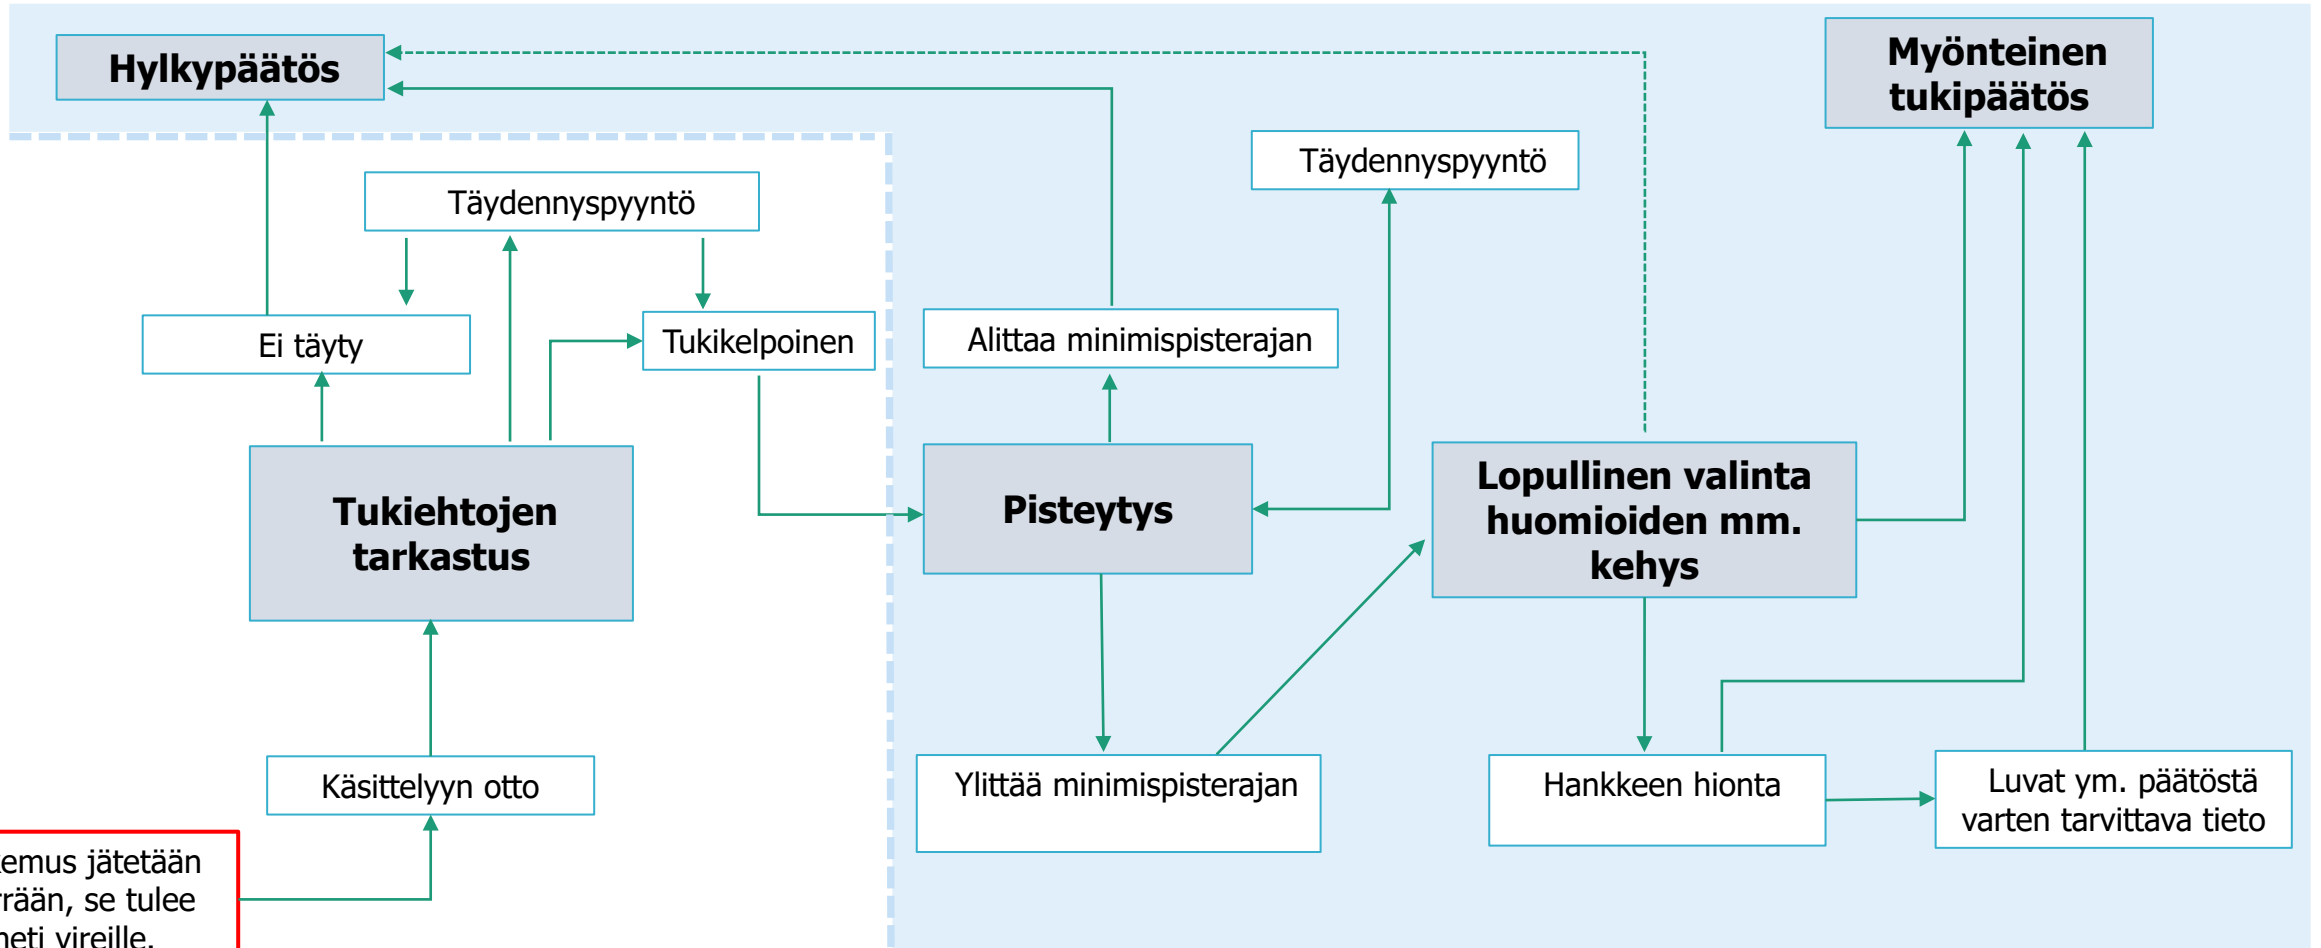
Hylkypäätös

Myönteinen tukipäätös

Täydennyspyyntö

Täydennyspyyntö

Ei täyty

Tukikelpoinen

Alittaa minimispisterajan

Tukiehtojen tarkastus

Pisteytys

Lopullinen valinta huomioiden mm. kehys

Käsittelyyn otto

Ylittää minimispisterajan

Hankkeen hionta

Luvat ym. päätöstä varten tarvittava tieto

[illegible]emus jätetään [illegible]rään, se tulee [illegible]eti vireille.